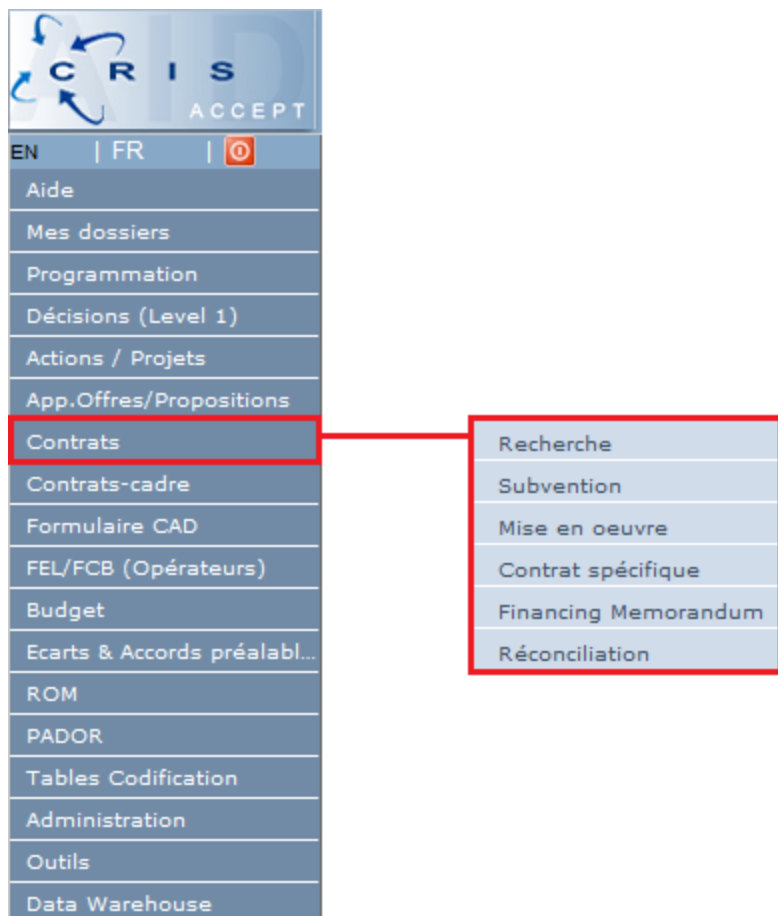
AID
C R I S
ACCEPT

EN | FR |

Aide
Mes dossiers
Programmation
Décisions (Level 1)
Actions / Projets
App.Offres/Propositions
Contrats
Contrats-cadre
Formulaire CAD
FEL/FCB (Opérateurs)
Budget
Ecarts & Accords préalabl...
ROM
PADOR
Tables Codification
Administration
Outils
Data Warehouse

Recherche
Subvention
Mise en oeuvre
Contrat spécifique
Financing Memorandum
Réconciliation